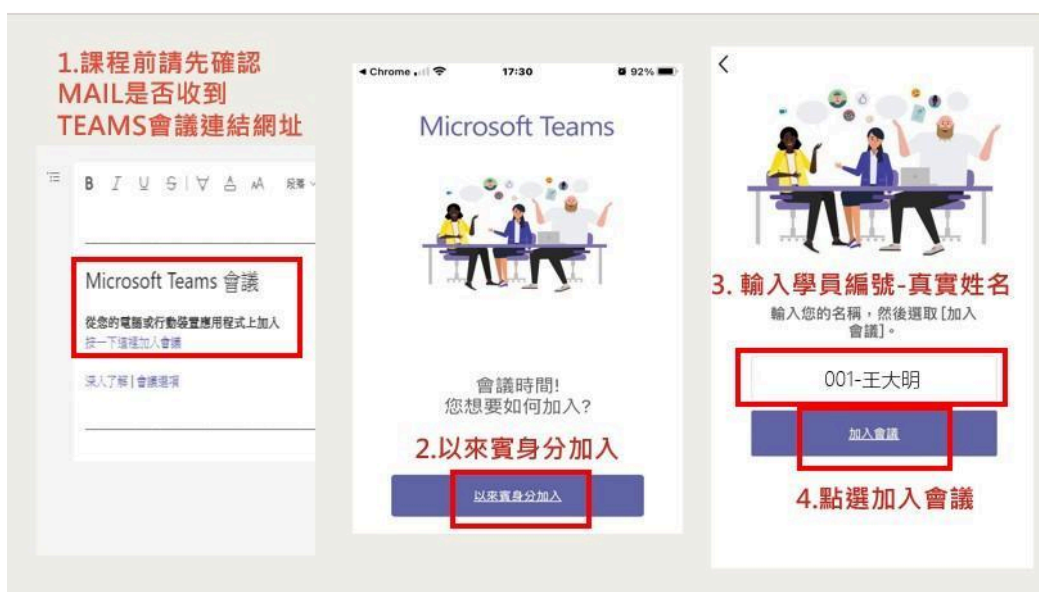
1.課程前請先確認MAIL是否收到TEAMS會議連結網址

B I U S ∀ A A 段落

Microsoft Teams 會議

從您的電腦或行動裝置應用程式上加入
按一下這裡加入會議

深入了解 | 會議選項

◂ Chrome 17:30 92%

Microsoft Teams

會議時間!
您想要如何加入?

2.以來賓身分加入

以來賓身分加入

<

3. 輸入學員編號-真實姓名

輸入您的名稱，然後選取 [加入會議]。

001-王大明

加入會議

4.點選加入會議